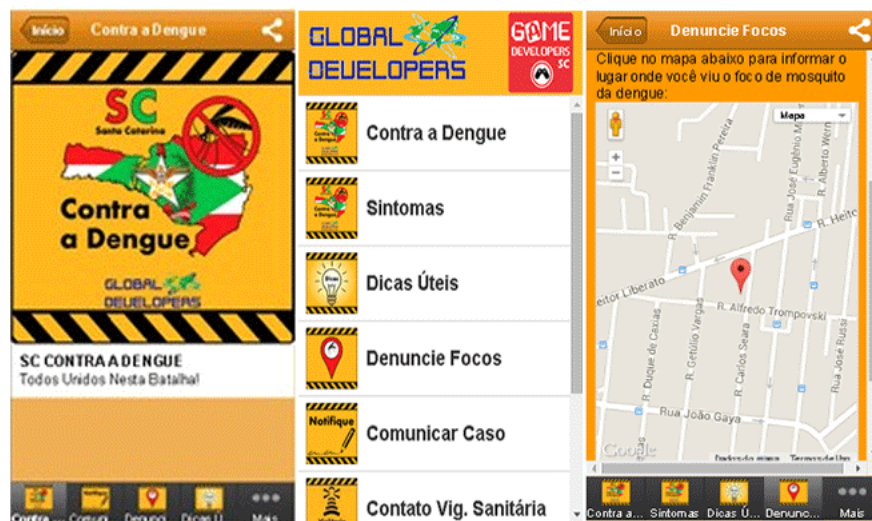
Início Contra a Dengue

SC
Santa Catarina
Contra a Dengue
GLOBAL DEVELOPERS

SC CONTRA A DENGUE
Todos Unidos Nesta Batalha!

Contra Comuni Denunc Dicas Ú Mais

GLOBAL DEVELOPERS
GAME DEVELOPERS SC

Contra a Dengue
Sintomas
Dicas Úteis
Denuncie Focos
Notifique
Comunicar Caso
Contato Vig. Sanitária

Início Denuncie Focos

Clique no mapa abaixo para informar o lugar onde você viu o foco de mosquito da dengue:

Mapa
R. Benjamin Franklin Pereira
Rua José Eugênio Müller
R. Alberto Werner
R. Heitor
Heitor Liberato
R. Alfredo Trompovski
R. Duque de Caxias
R. Getúlio Vargas
R. Carlos Seara
Rua José Russi
Rua João Gaya
Google
Termos de Uso

Contra a... Sintomas Dicas Ú... Denunc... Mais